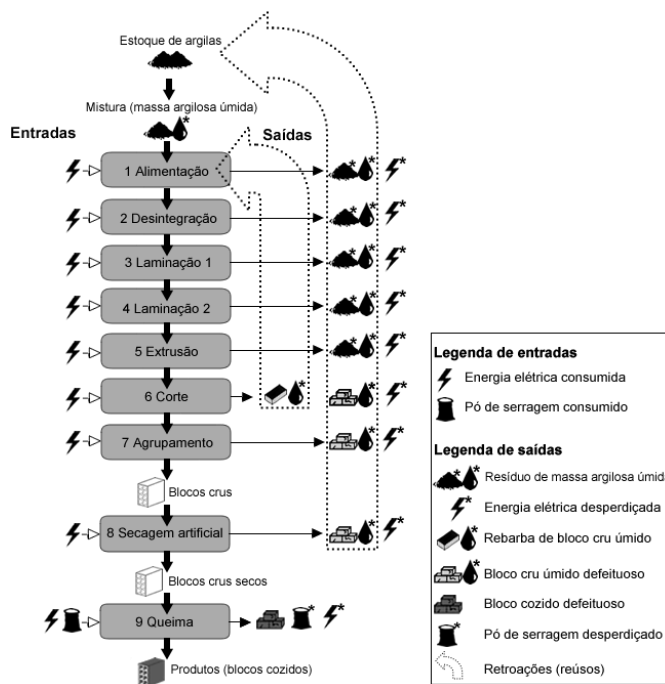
Estoque de argilas

Mistura (massa argilosa úmida)

Entradas

Saídas

1 Alimentação

2 Desintegração

3 Laminação 1

4 Laminação 2

5 Extrusão

6 Corte

7 Agrupamento

Blocos crus

8 Secagem artificial

Blocos crus secos

9 Queima

Produtos (blocos cozidos)

Legenda de entradas

Energia elétrica consumida

Pó de serragem consumido

Legenda de saídas

Resíduo de massa argilosa úmid

Energia elétrica desperdiçada

Rebarba de bloco cru úmido

Bloco cru úmido defeituoso

Bloco cozido defeituoso

Pó de serragem desperdiçado

Retroações (reúsos)